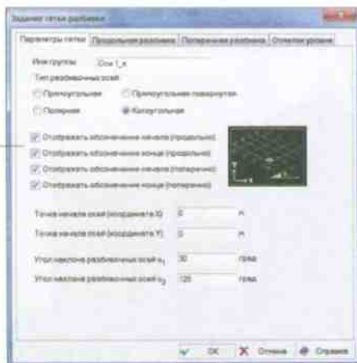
Задание сетки разбивки

Параметры сетки | Продольная разбивка | Поперечная разбивка | Отметки уровня

Имя группы: Оси 1_к

Тип разбивочных осей

Прямоугольная
Прямоугольная повернутая
Полярная
Косоугольная

Отображать обозначение начала (продольно)
Отображать обозначение конца (продольно)
Отображать обозначение начала (поперечно)
Отображать обозначение конца (поперечно)

Точка начала осей (координата X) 0 m

Точка начала осей (координата Y) 0 m

Угол наклона разбивочных осей $\alpha_1$ 30 град

Угол наклона разбивочных осей $\alpha_2$ 120 град

OK | Отмена | Справка